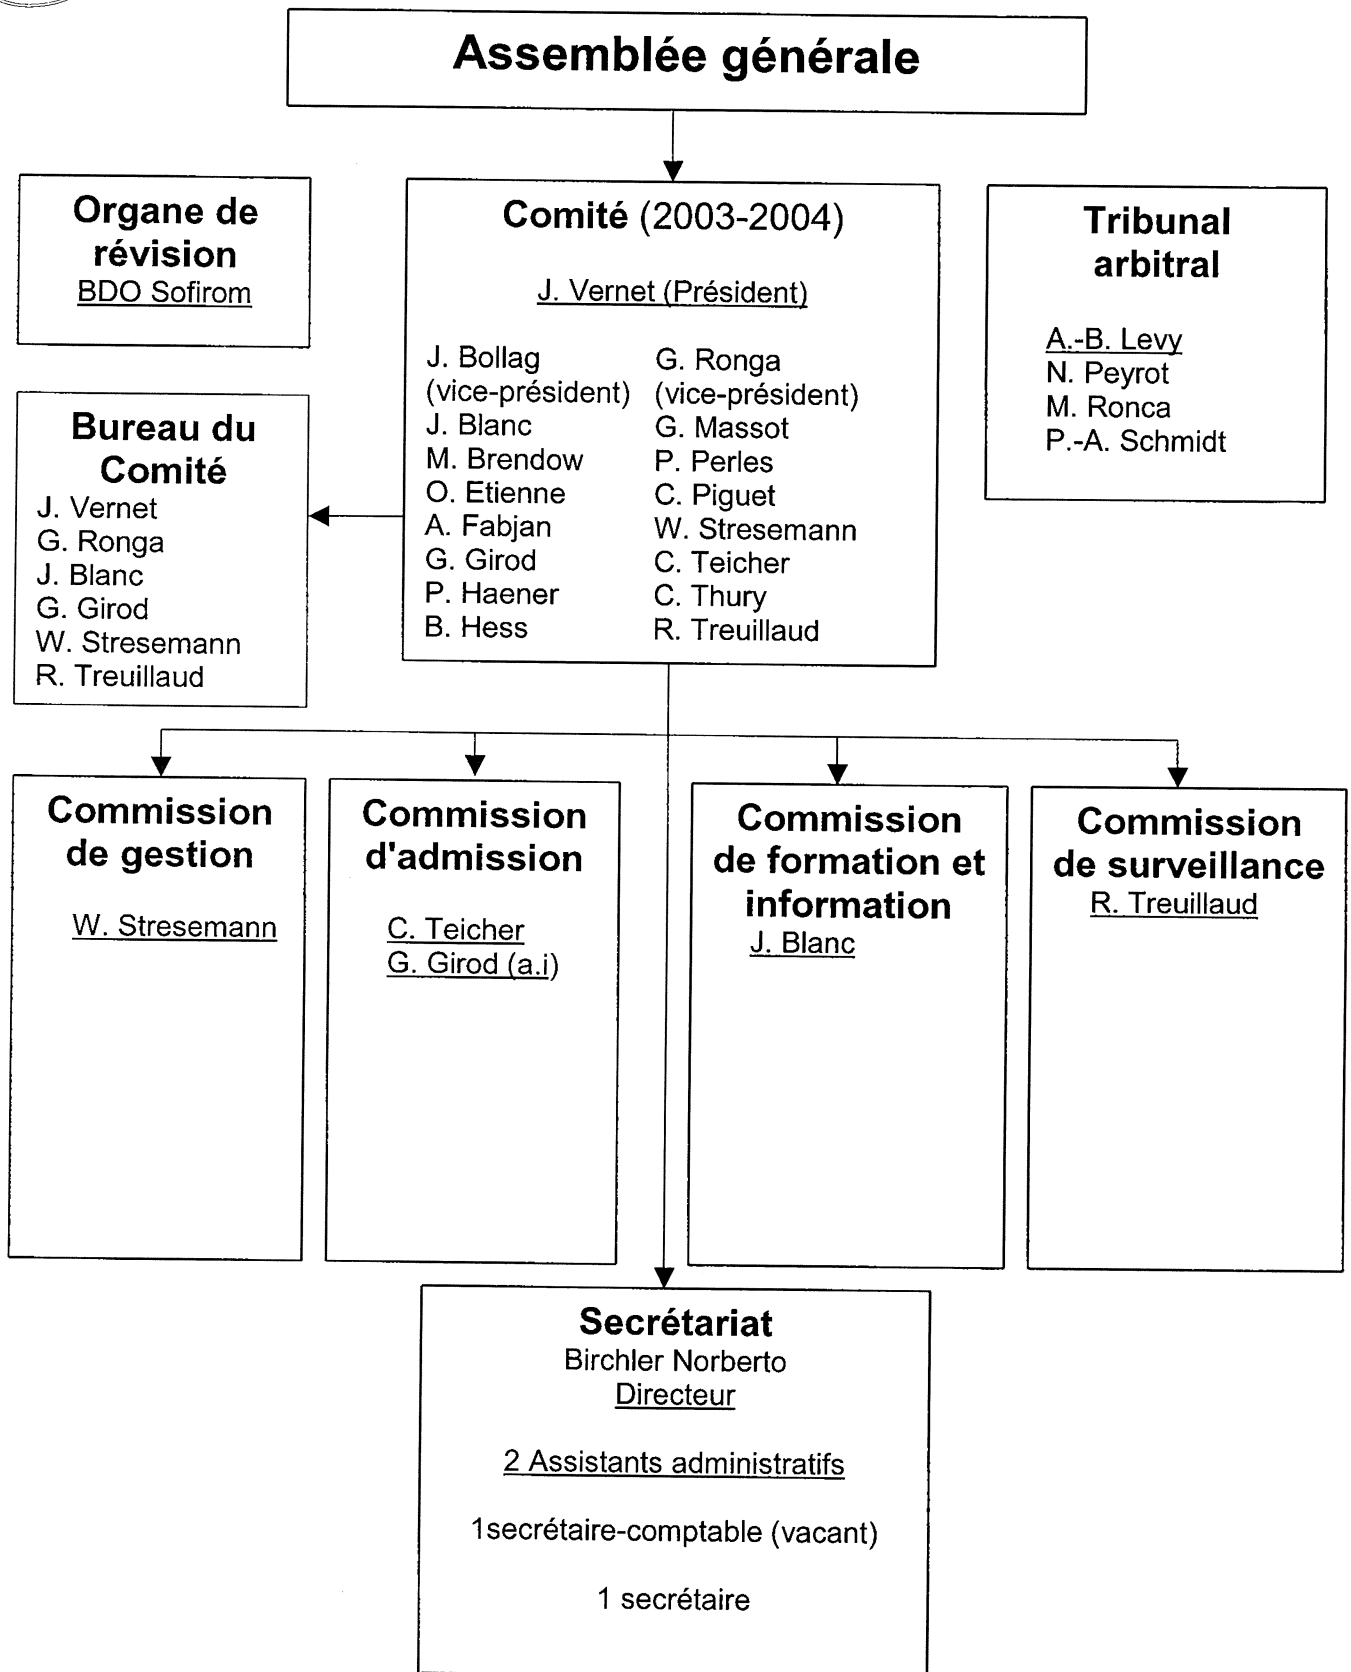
Assemblée générale

Organe de révision
BDO Sofirom

Comité (2003-2004)

J. Vernet (Président)

J. Bollag (vice-président)
J. Blanc
M. Brendow
O. Etienne
A. Fabjan
G. Girod
P. Haener
B. Hess

G. Ronga (vice-président)
G. Massot
P. Perles
C. Piguet
W. Stresemann
C. Teicher
C. Thury
R. Treuillaud

Tribunal arbitral

A.-B. Levy
N. Peyrot
M. Ronca
P.-A. Schmidt

Bureau du Comité
J. Vernet
G. Ronga
J. Blanc
G. Girod
W. Stresemann
R. Treuillaud

Commission de gestion

W. Stresemann

Commission d'admission

C. Teicher
G. Girod (a.i)

Commission de formation et information
J. Blanc

Commission de surveillance
R. Treuillaud

Secrétariat
Birchler Norberto
Directeur

2 Assistants administratifs

1secrétaire-comptable (vacant)

1 secrétaire